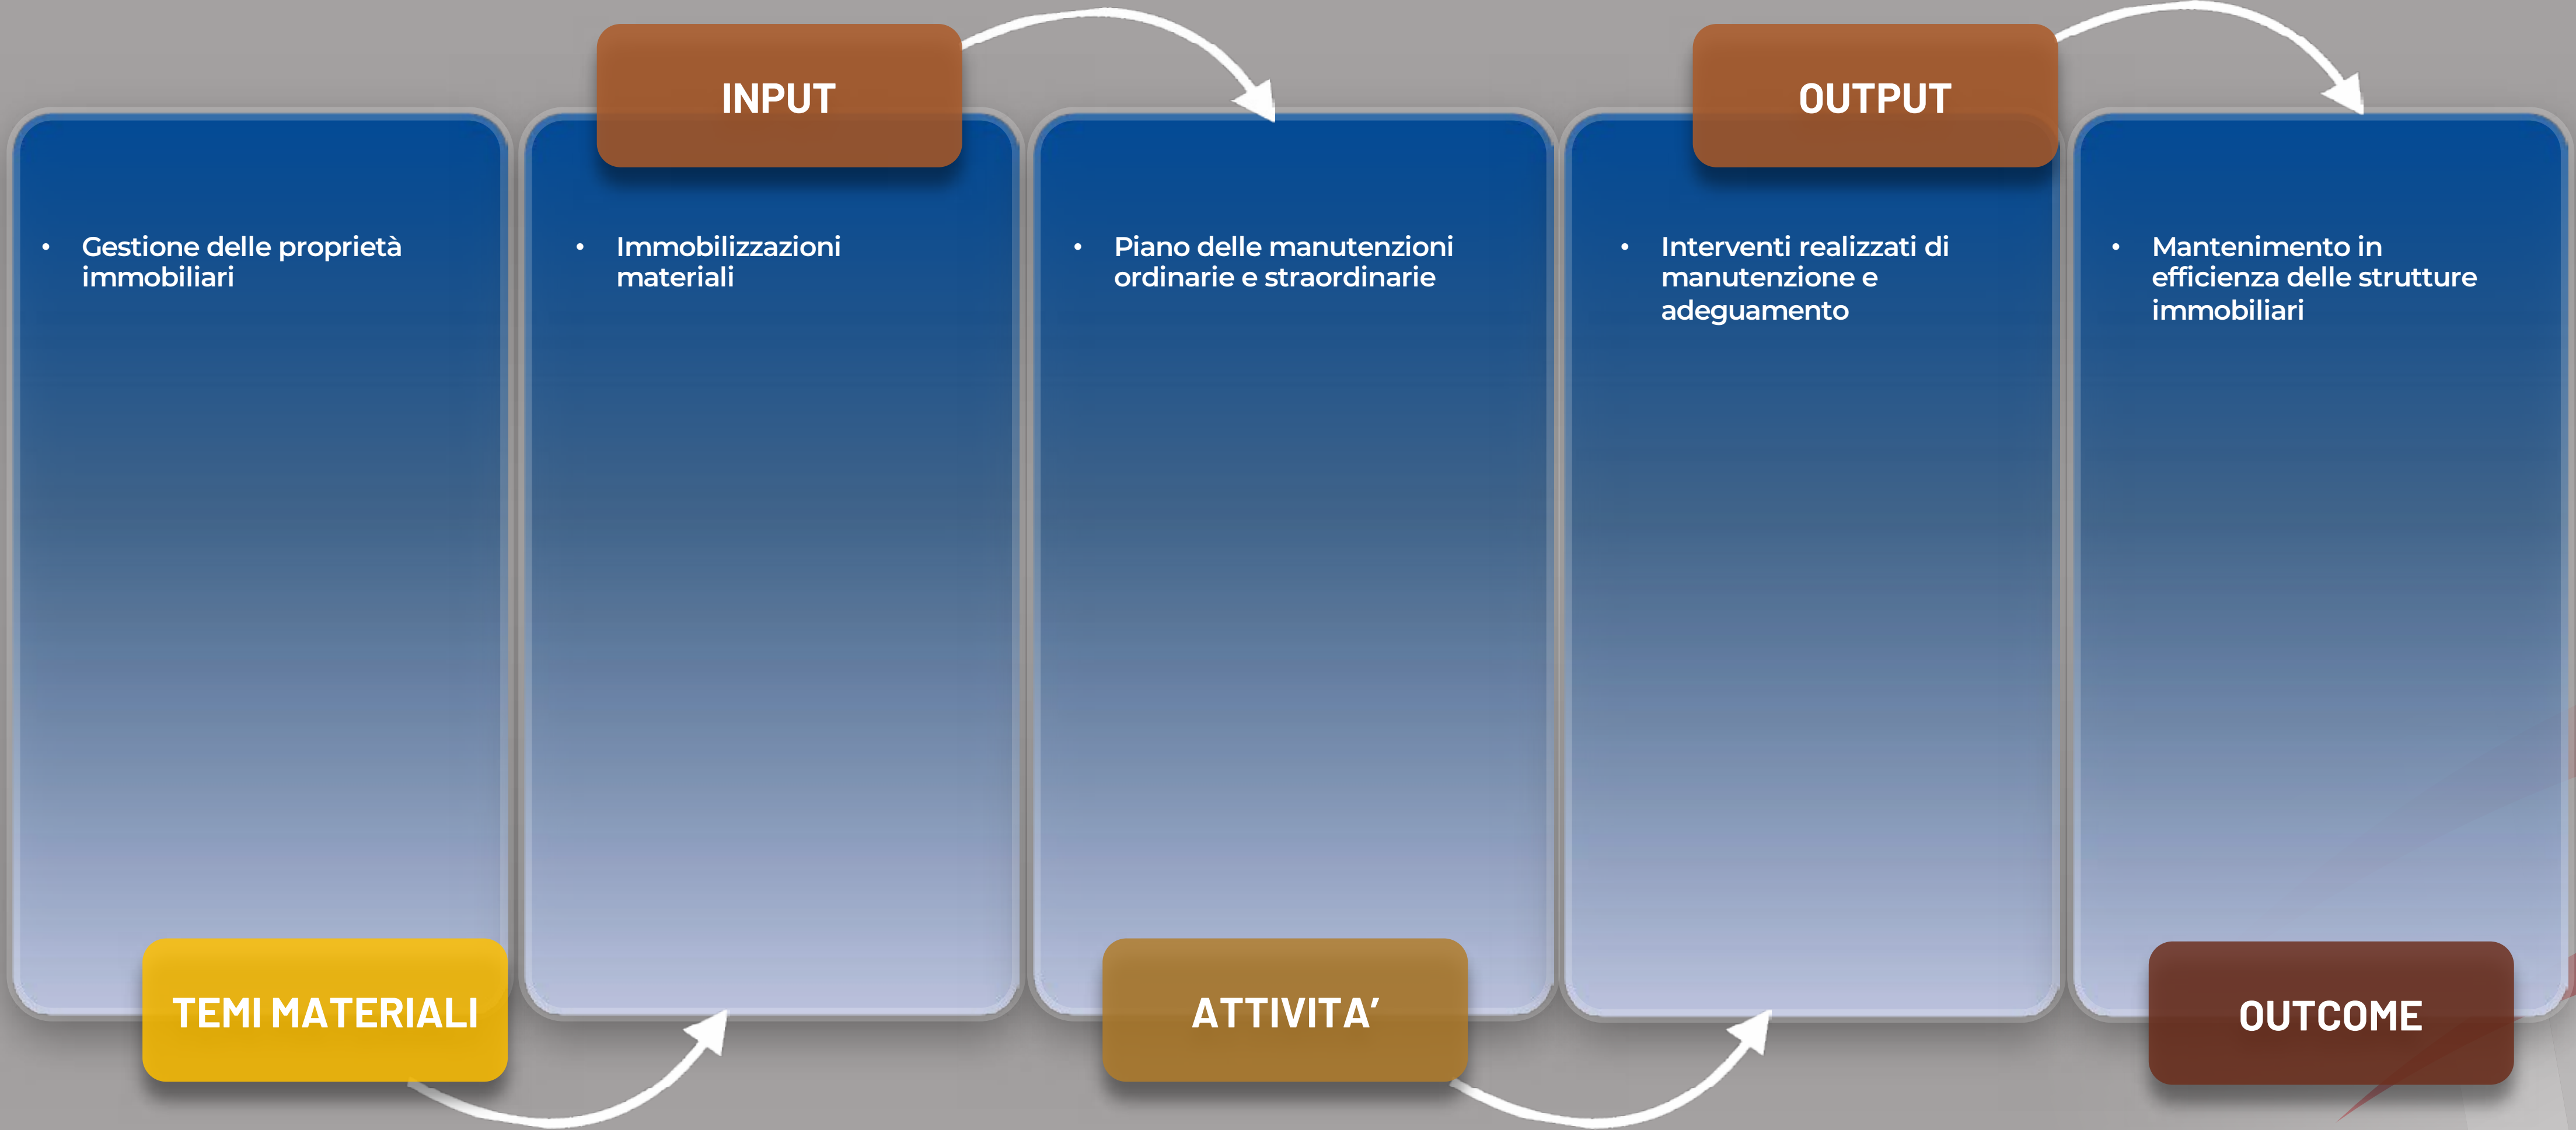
INPUT

OUTPUT

• Gestione delle proprietà immobiliari

TEMI MATERIALI

• Immobilizzazioni materiali

• Piano delle manutenzioni ordinarie e straordinarie

ATTIVITA’

• Interventi realizzati di manutenzione e adeguamento

• Mantenimento in efficienza delle strutture immobiliari

OUTCOME